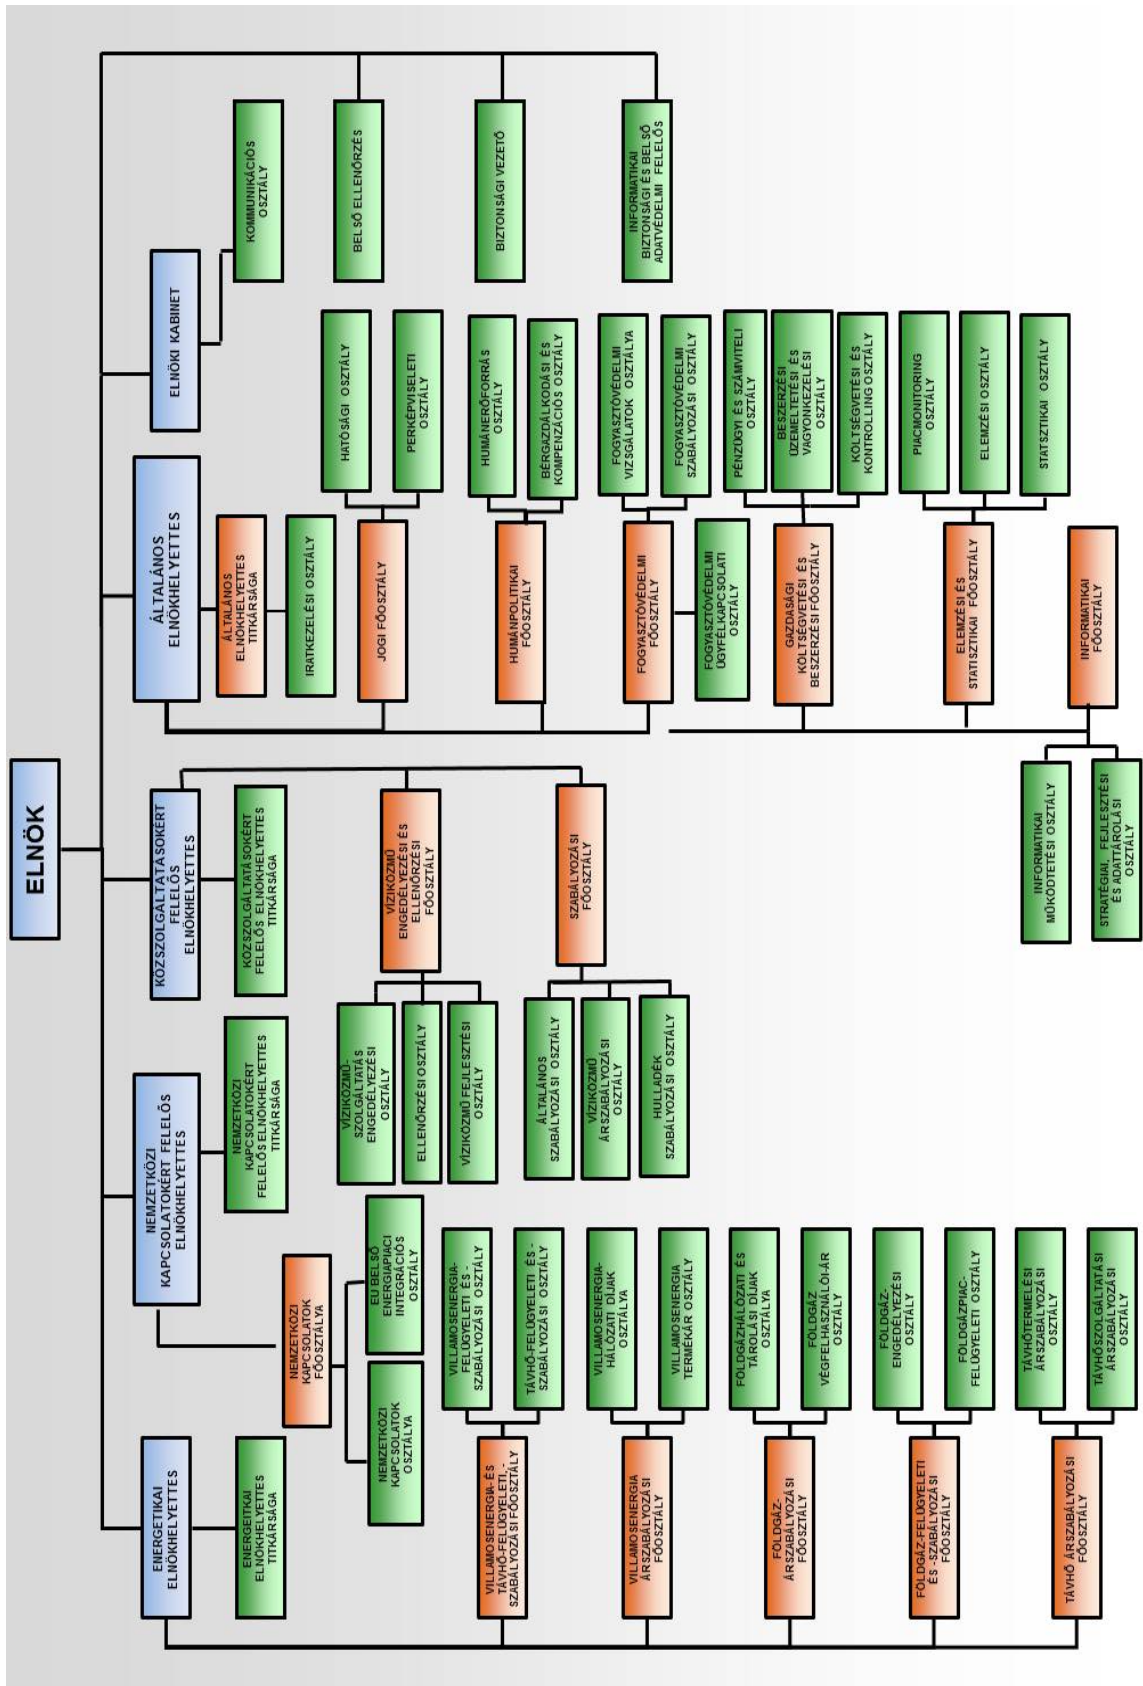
ELNÖK

ELNÖKI KABINET

KOMMUNIKÁCIÓS OSZTÁLY

BELSŐ ELLENŐRZÉS

BIZTONSÁGI VEZETŐ

INFORMATIKAI BIZTONSÁGI ÉS BELSŐ ADATVÉDELMI FELELŐS

ÁLTALÁNOS ELNÖKHELYETTES

ÁLTALÁNOS ELNÖKHELYETTES TITKÁRSÁGA

IRATKEZELÉSI OSZTÁLY

JOGI FŐOSZTÁLY

HATÓSÁGI OSZTÁLY

PERKÉPVISELETI OSZTÁLY

HUMÁNPOLITIKAI FŐOSZTÁLY

HUMÁNERŐFORRÁS OSZTÁLY

BÉRGAZDÁLKODÁSI ÉS KOMPENZÁCIÓS OSZTÁLY

FOGYASZTÓVÉDELMI FŐOSZTÁLY

FOGYASZTÓVÉDELMI VIZSGÁLATOK OSZTÁLYA

FOGYASZTÓVÉDELMI SZABÁLYOZÁSI OSZTÁLY

FOGYASZTÓVÉDELMI ÜGYFÉLKAPCSOLATI OSZTÁLY

GAZDASÁGI KÖLTSÉGVETÉSI ÉS BESZERZÉSI FŐOSZTÁLY

PÉNZÜGYI ÉS SZÁMVITELI OSZTÁLY

BESZERZÉSI ÜZEMELTETÉSI ÉS VAGYONKEZELÉSI OSZTÁLY

KÖLTSÉGVETÉSI ÉS KONTROLLING OSZTÁLY

ELEMZÉSI ÉS STATISZTIKAI FŐOSZTÁLY

PIACMONITORING OSZTÁLY

ELEMZÉSI OSZTÁLY

STATSZTIKAI OSZTÁLY

INFORMATIKAI FŐOSZTÁLY

INFORMATIKAI MŰKÖDTETÉSI OSZTÁLY

STRATÉGIAI, FEJLESZTÉSI ÉS ADATTÁROLÁSI OSZTÁLY

KÖZSZOLGÁLTATÁSOKÉRT FELELŐS ELNÖKHELYETTES

KÖZSZOLGÁLTATÁSOKÉRT FELELŐS ELNÖKHELYETTES TITKÁRSÁGA

VÍZIKÖZMŰ ENGEDÉLYEZÉSI ÉS ELLENŐRZÉSI FŐOSZTÁLY

VÍZIKÖZMŰ-SZOLGÁLTATÁS ENGEDÉLYEZÉSI OSZTÁLY

ELLENŐRZÉSI OSZTÁLY

VÍZIKÖZMŰ FEJLESZTÉSI OSZTÁLY

SZABÁLYOZÁSI FŐOSZTÁLY

ÁLTALÁNOS SZABÁLYOZÁSI OSZTÁLY

VÍZIKÖZMŰ ÁRSZABÁLYOZÁSI OSZTÁLY

HULLADÉK SZABÁLYOZÁSI OSZTÁLY

NEMZETKÖZI KAPCSOLATOKÉRT FELELŐS ELNÖKHELYETTES

NEMZETKÖZI KAPCSOLATOKÉRT FELELŐS ELNÖKHELYETTES TITKÁRSÁGA

NEMZETKÖZI KAPCSOLATOK FŐOSZTÁLYA

EU BELSŐ ENERGIAPIACI INTEGRÁCIÓS OSZTÁLY

NEMZETKÖZI KAPCSOLATOK OSZTÁLYA

ENERGETIKAI ELNÖKHELYETTES

ENERGETIKAI ELNÖKHELYETTES TITKÁRSÁGA

VILLAMOSENERGIA- ÉS TÁVHŐ-FELÜGYELETI, -SZABÁLYOZÁSI FŐOSZTÁLY

VILLAMOSENERGIA-FELÜGYELETI ÉS -SZABÁLYOZÁSI OSZTÁLY

TÁVHŐ-FELÜGYELETI ÉS -SZABÁLYOZÁSI OSZTÁLY

VILLAMOSENERGIA ÁRSZABÁLYOZÁSI FŐOSZTÁLY

VILLAMOSENERGIA-HÁLÓZATI DÍJAK OSZTÁLYA

VILLAMOSENERGIA TERMÉKÁR OSZTÁLY

FÖLDGÁZ-ÁRSZABÁLYOZÁSI FŐOSZTÁLY

FÖLDGÁZHÁLÓZATI ÉS TÁROLÁSI DÍJAK OSZTÁLYA

FÖLDGÁZ VÉGFELHASZNÁLÓI ÁR OSZTÁLY

FÖLDGÁZ-FELÜGYELETI ÉS -SZABÁLYOZÁSI FŐOSZTÁLY

FÖLDGÁZ-ENGEDÉLYEZÉSI OSZTÁLY

FÖLDGÁZPIAC-FELÜGYELETI OSZTÁLY

TÁVHŐ ÁRSZABÁLYOZÁSI FŐOSZTÁLY

TÁVHŐTERMELÉSI ÁRSZABÁLYOZÁSI OSZTÁLY

TÁVHŐSZOLGÁLTATÁSI ÁRSZABÁLYOZÁSI OSZTÁLY